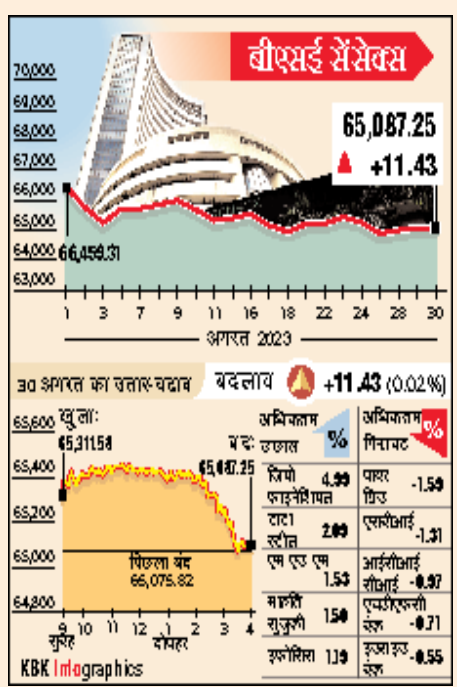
बीएसई सेंसेक्स

70,000
69,000
68,000
67,000
66,000
65,000
64,000
63,000

65,087.25
+11.43

66,459.31

1 3 7 9 11 16 18 22 24 28 30
अगस्त 2023

30 अगस्त का उतार-चढ़ाव

बदलाव +11.43 (0.02%)

65,600
65,400
65,200
65,000
64,800

खुला: 65,311.56
बंद: 65,087.25

पिछला बंद 65,075.82

9 10 11 12 1 2 3 4
सुबह दोपहर

| अधिकतम उछाल | % | अधिकतम गिरावट | % |
|---|---|---|---|
| जियो फाइनेंशियल | 4.99 | पावर ग्रिड | -1.59 |
| टाटा स्टील | 2.09 | एसबीआई | -1.31 |
| एम एंड एम | 1.53 | आईसीआईसीआई बैंक | -0.97 |
| मारुति सुजुकी | 1.50 | एचडीएफसी बैंक | -0.71 |
| इन्फोसिस | 1.19 | इंडसइंड बैंक | -0.55 |

KBK Infographics